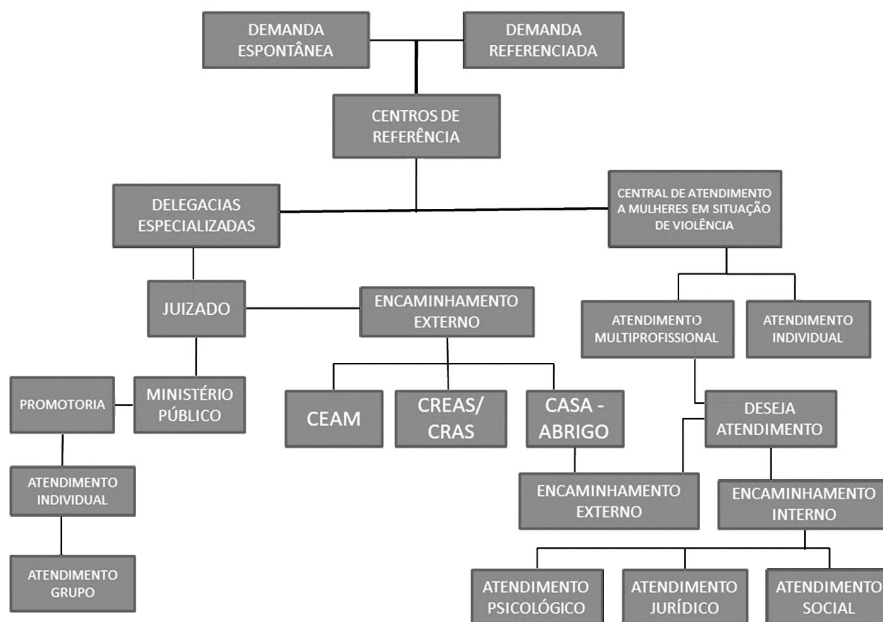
DEMANDA ESPONTÂNEA

DEMANDA REFERENCIADA

CENTROS DE REFERÊNCIA

DELEGACIAS ESPECIALIZADAS

CENTRAL DE ATENDIMENTO A MULHERES EM SITUAÇÃO DE VIOLÊNCIA

JUIZADO

ENCAMINHAMENTO EXTERNO

ATENDIMENTO MULTIPROFISSIONAL

ATENDIMENTO INDIVIDUAL

PROMOTORIA

MINISTÉRIO PÚBLICO

CEAM

CREAS/ CRAS

CASA - ABRIGO

DESEJA ATENDIMENTO

ATENDIMENTO INDIVIDUAL

ENCAMINHAMENTO EXTERNO

ENCAMINHAMENTO INTERNO

ATENDIMENTO GRUPO

ATENDIMENTO PSICOLÓGICO

ATENDIMENTO JURÍDICO

ATENDIMENTO SOCIAL